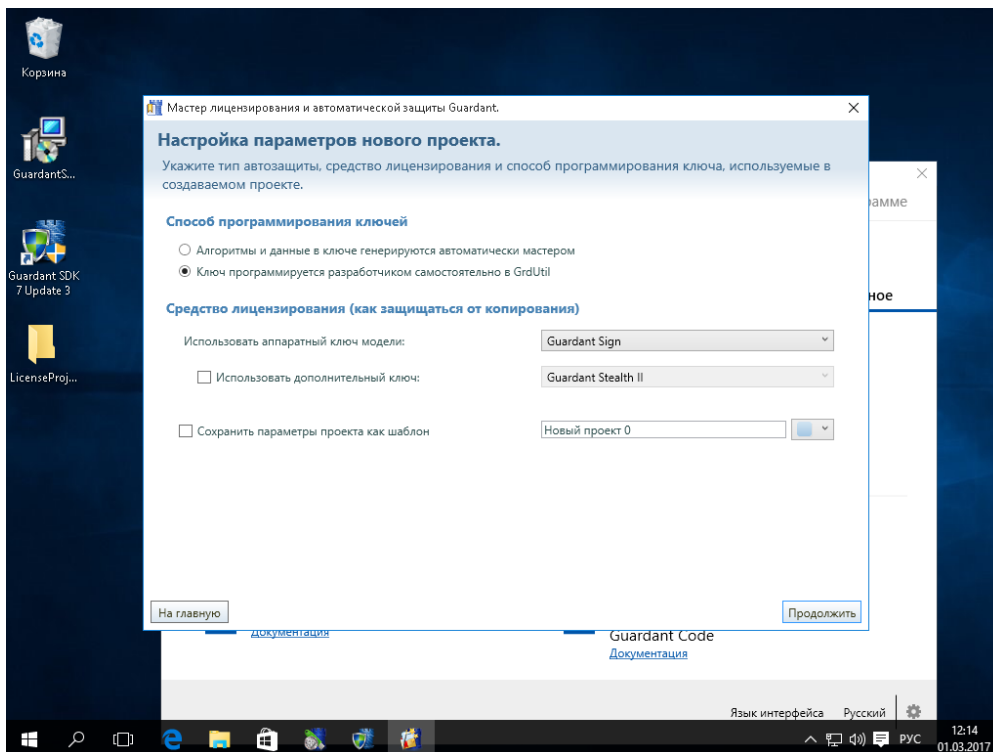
Корзина

GuardantS...

Guardant SDK 7 Update 3

LicenseProj...

Мастер лицензирования и автоматической защиты Guardant.

Настройка параметров нового проекта.

Укажите тип автозащиты, средство лицензирования и способ программирования ключа, используемые в создаваемом проекте.

Способ программирования ключей

Алгоритмы и данные в ключе генерируются автоматически мастером

Ключ программируется разработчиком самостоятельно в GrdUtil

Средство лицензирования (как защищаться от копирования)

Использовать аппаратный ключ модели:

Guardant Sign

Использовать дополнительный ключ:

Guardant Stealth II

Сохранить параметры проекта как шаблон

Новый проект 0

На главную

Продолжить

рамме

ное

Документация

Guardant Code

Документация

Язык интерфейса

Русский

РУС

12:14
01.03.2017